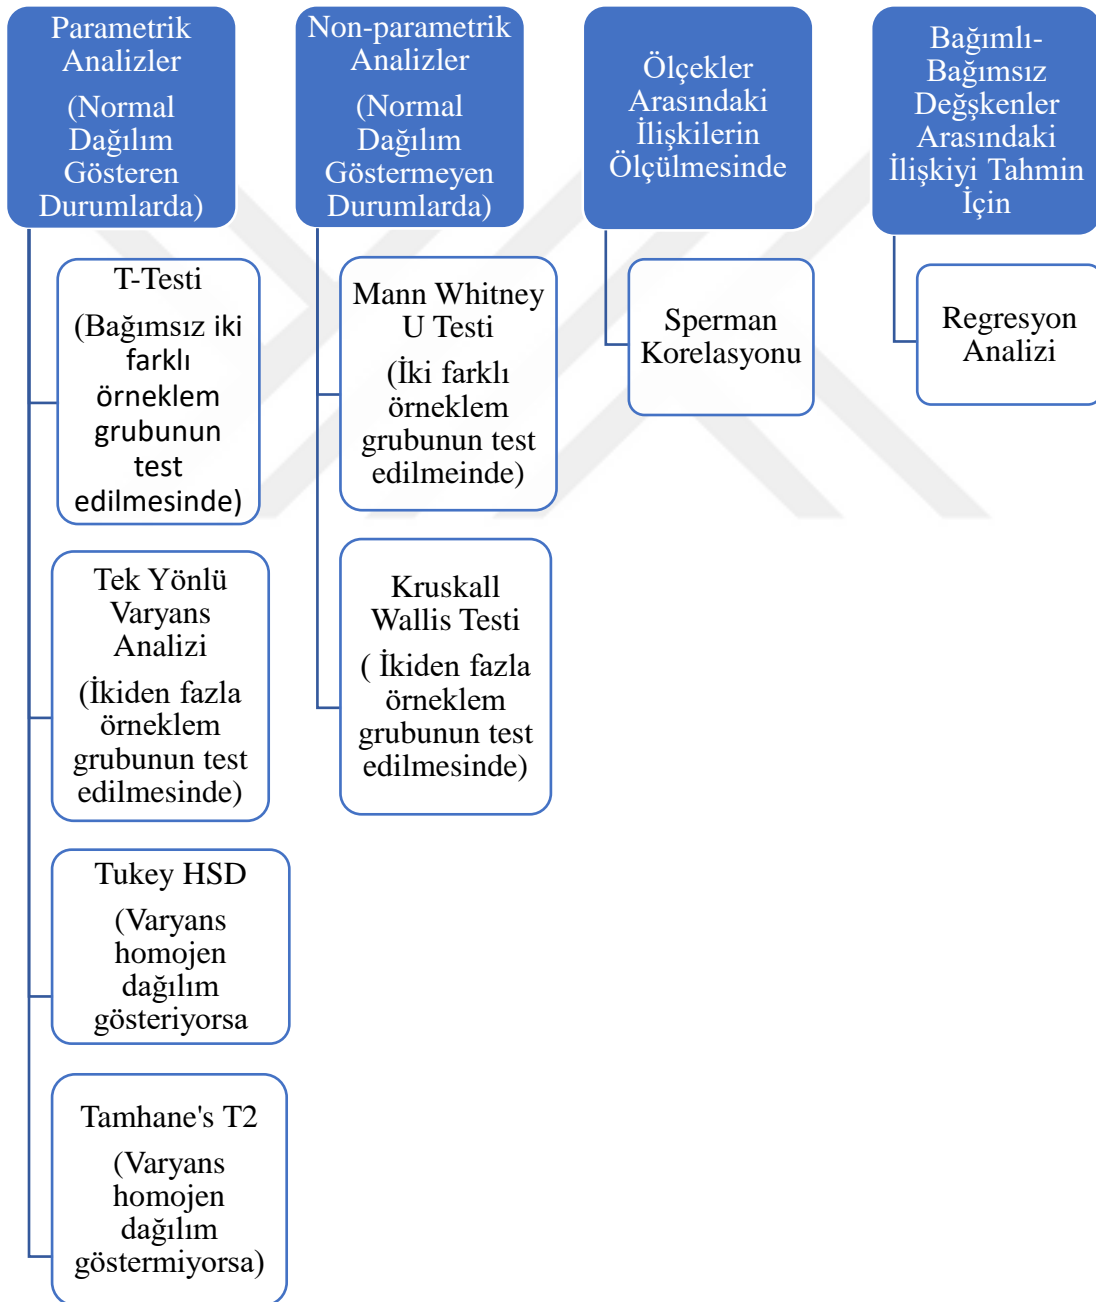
Parametrik Analizler
(Normal Dağılım Gösteren Durumlarda)

T-Testi
(Bağımsız iki farklı örneklem grubunun test edilmesinde)

Tek Yönlü Varyans Analizi
(İkiden fazla örneklem grubunun test edilmesinde)

Tukey HSD
(Varyans homojen dağılım gösteriyorsa

Tamhane's T2
(Varyans homojen dağılım göstermiyorsa)

Non-parametrik Analizler
(Normal Dağılım Göstermeyen Durumlarda)

Mann Whitney U Testi
(İki farklı örneklem grubunun test edilmeinde)

Kruskall Wallis Testi
( İkiden fazla örneklem grubunun test edilmesinde)

Ölçekler Arasındaki İlişkilerin Ölçülmesinde

Sperman Korelasyonu

Bağımlı-Bağımsız Değşkenler Arasındaki İlişkiyi Tahmin İçin

Regresyon Analizi